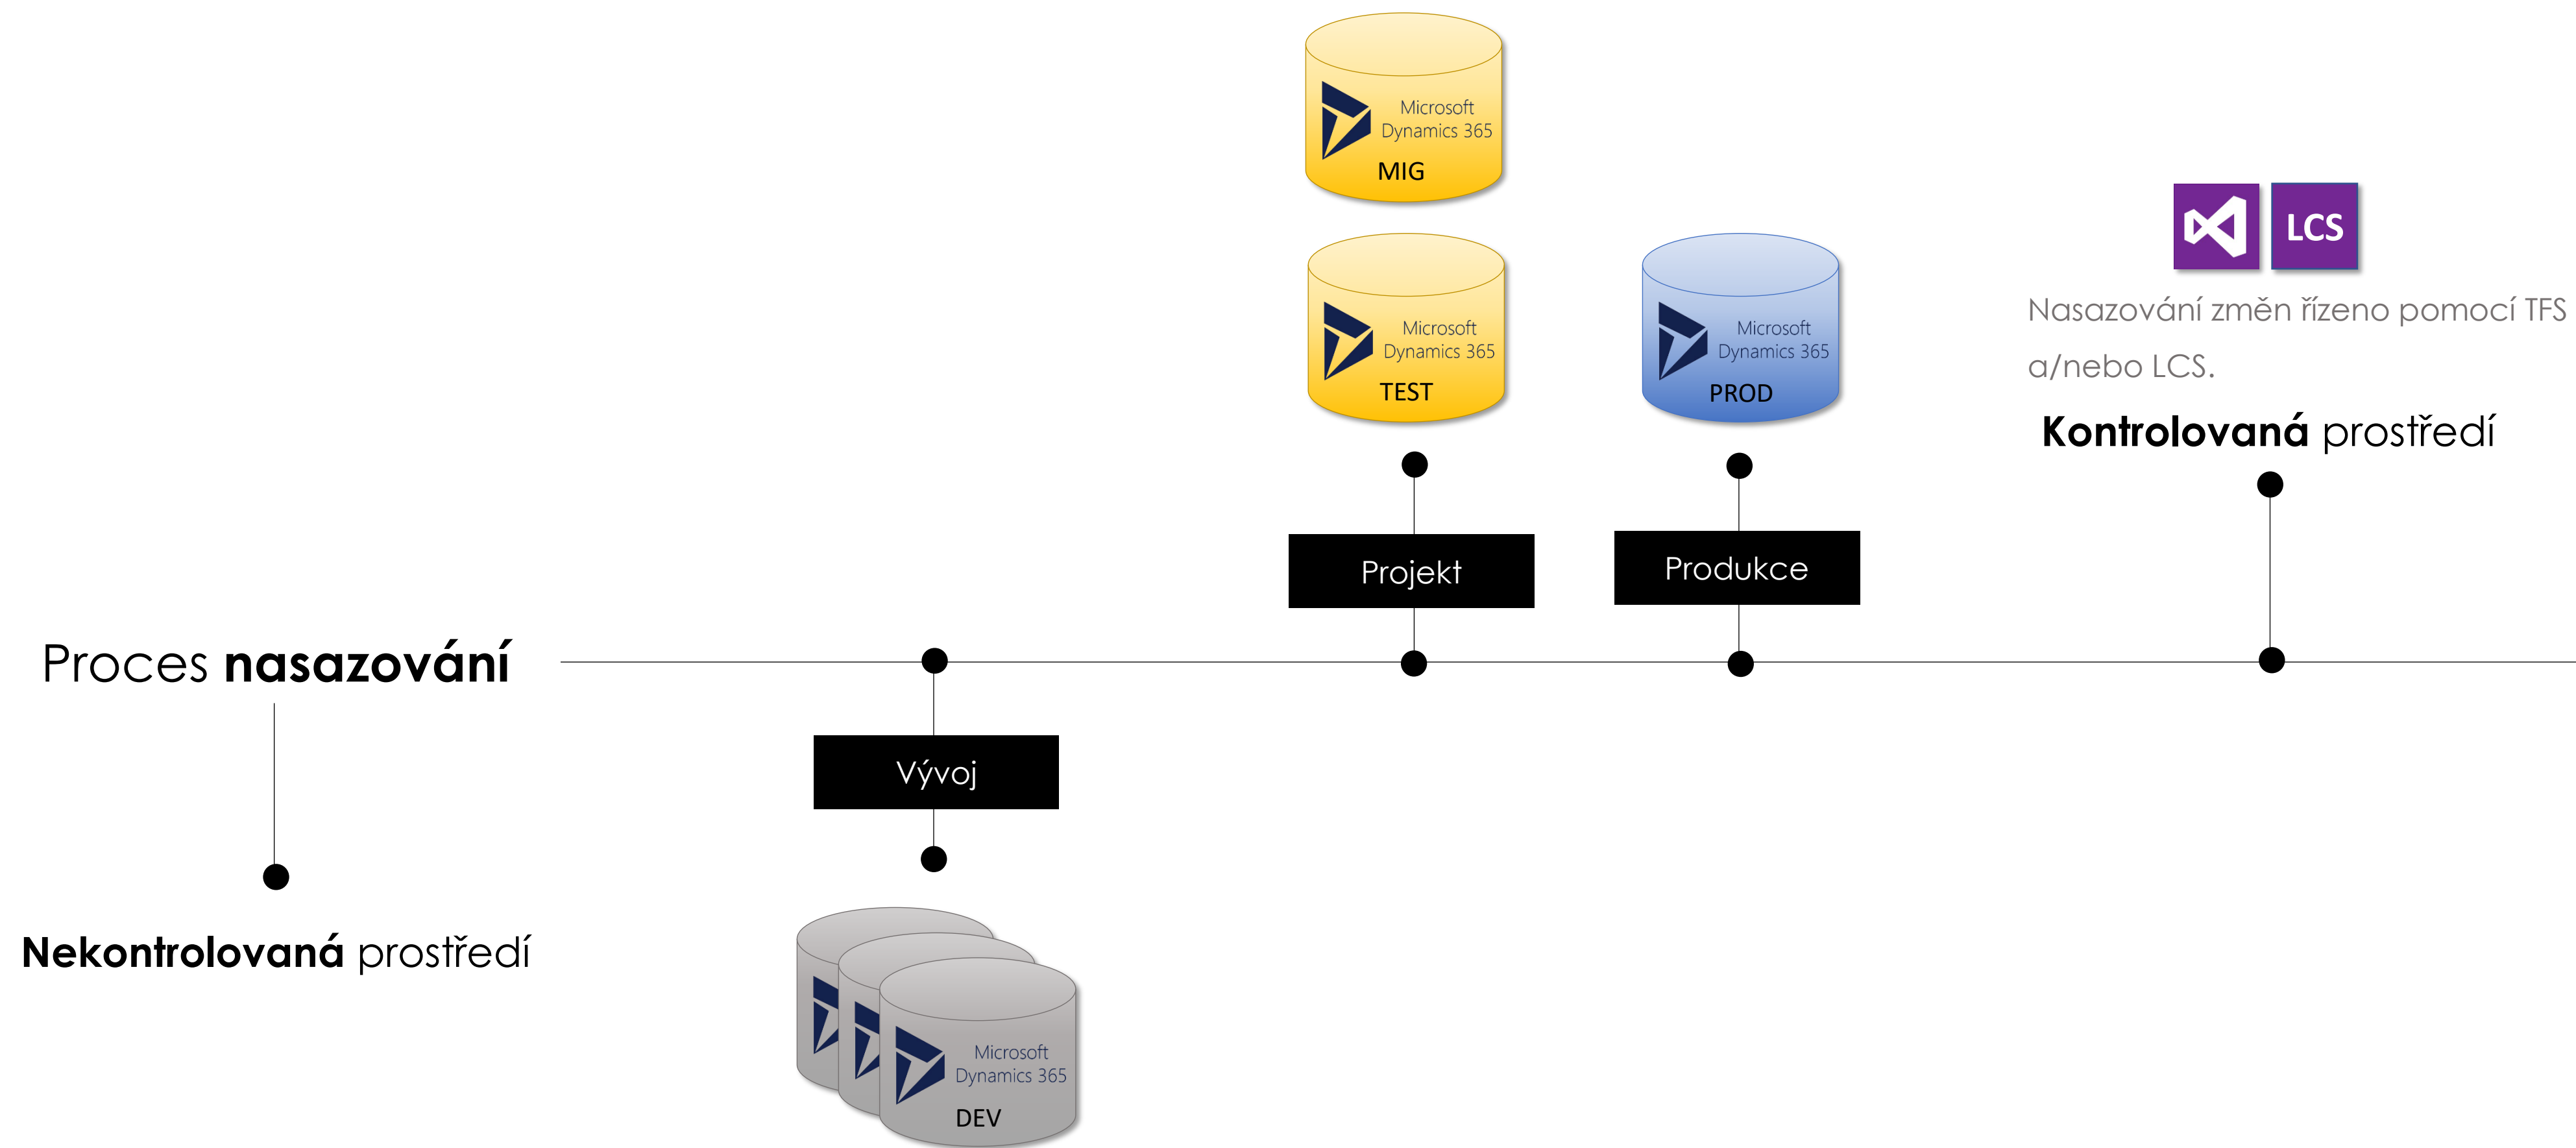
Microsoft Dynamics 365
MIG

Microsoft Dynamics 365
TEST

Microsoft Dynamics 365
PROD

LCS

Nasazování změn řízeno pomocí TFS a/nebo LCS.

**Kontrolovaná** prostředí

Projekt

Produkce

Proces **nasazování**

Vývoj

**Nekontrolovaná** prostředí

Microsoft Dynamics 365
DEV